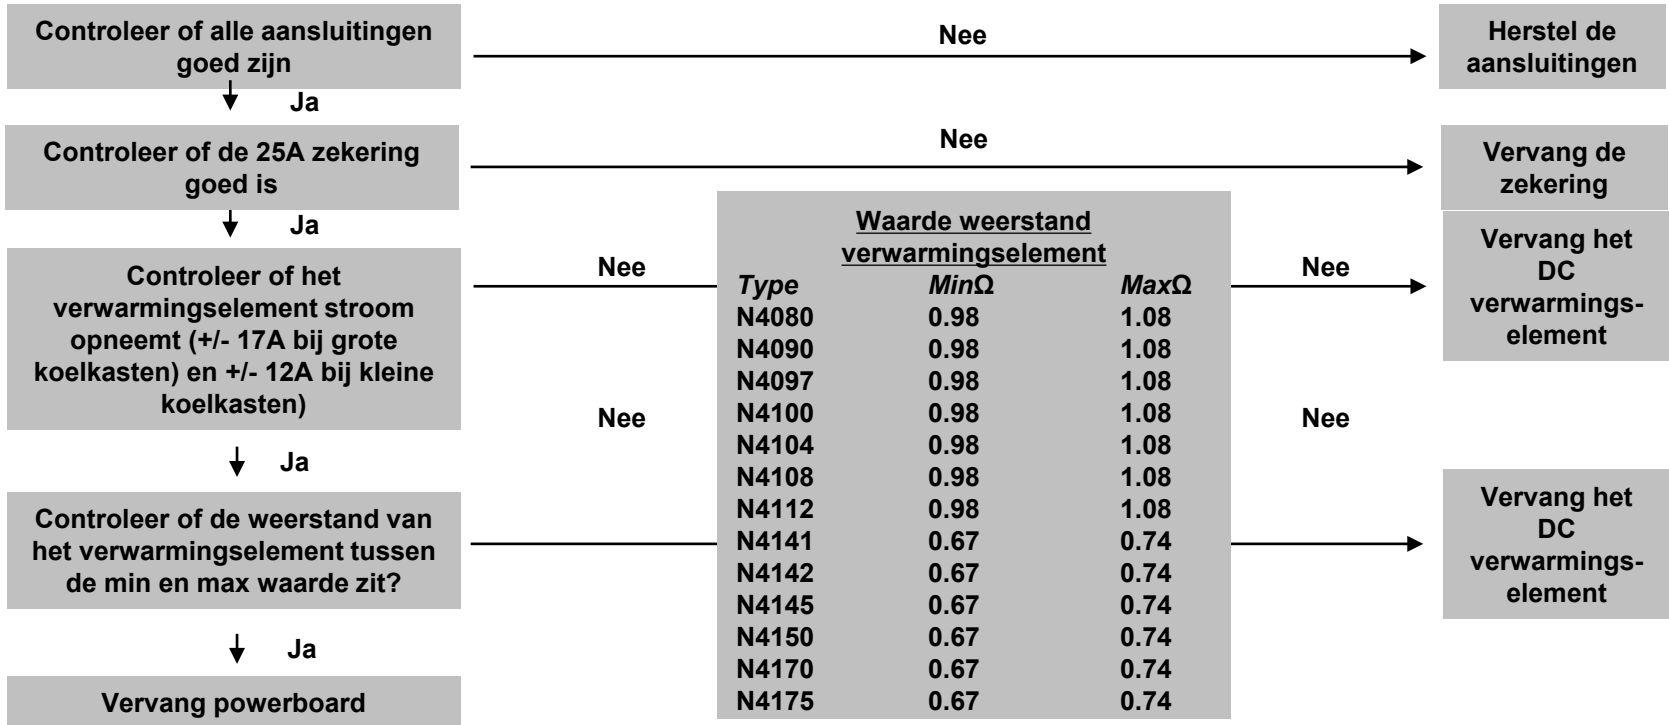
Controleer of alle aansluitingen goed zijn

Nee

Herstel de aansluitingen

Ja

Controleer of de 25A zekering goed is

Nee

Vervang de zekering

Ja

Controleer of het verwarmingselement stroom opneemt (+/- 17A bij grote koelkasten) en +/- 12A bij kleine koelkasten)

Nee

Waarde weerstand verwarmingselement

| Type | MinΩ | MaxΩ |
|---|---|---|
| N4080 | 0.98 | 1.08 |
| N4090 | 0.98 | 1.08 |
| N4097 | 0.98 | 1.08 |
| N4100 | 0.98 | 1.08 |
| N4104 | 0.98 | 1.08 |
| N4108 | 0.98 | 1.08 |
| N4112 | 0.98 | 1.08 |
| N4141 | 0.67 | 0.74 |
| N4142 | 0.67 | 0.74 |
| N4145 | 0.67 | 0.74 |
| N4150 | 0.67 | 0.74 |
| N4170 | 0.67 | 0.74 |
| N4175 | 0.67 | 0.74 |

Nee

Vervang het DC verwarmingselement

Nee

Nee

Ja

Controleer of de weerstand van het verwarmingselement tussen de min en max waarde zit?

Vervang het DC verwarmingselement

Ja

Vervang powerboard